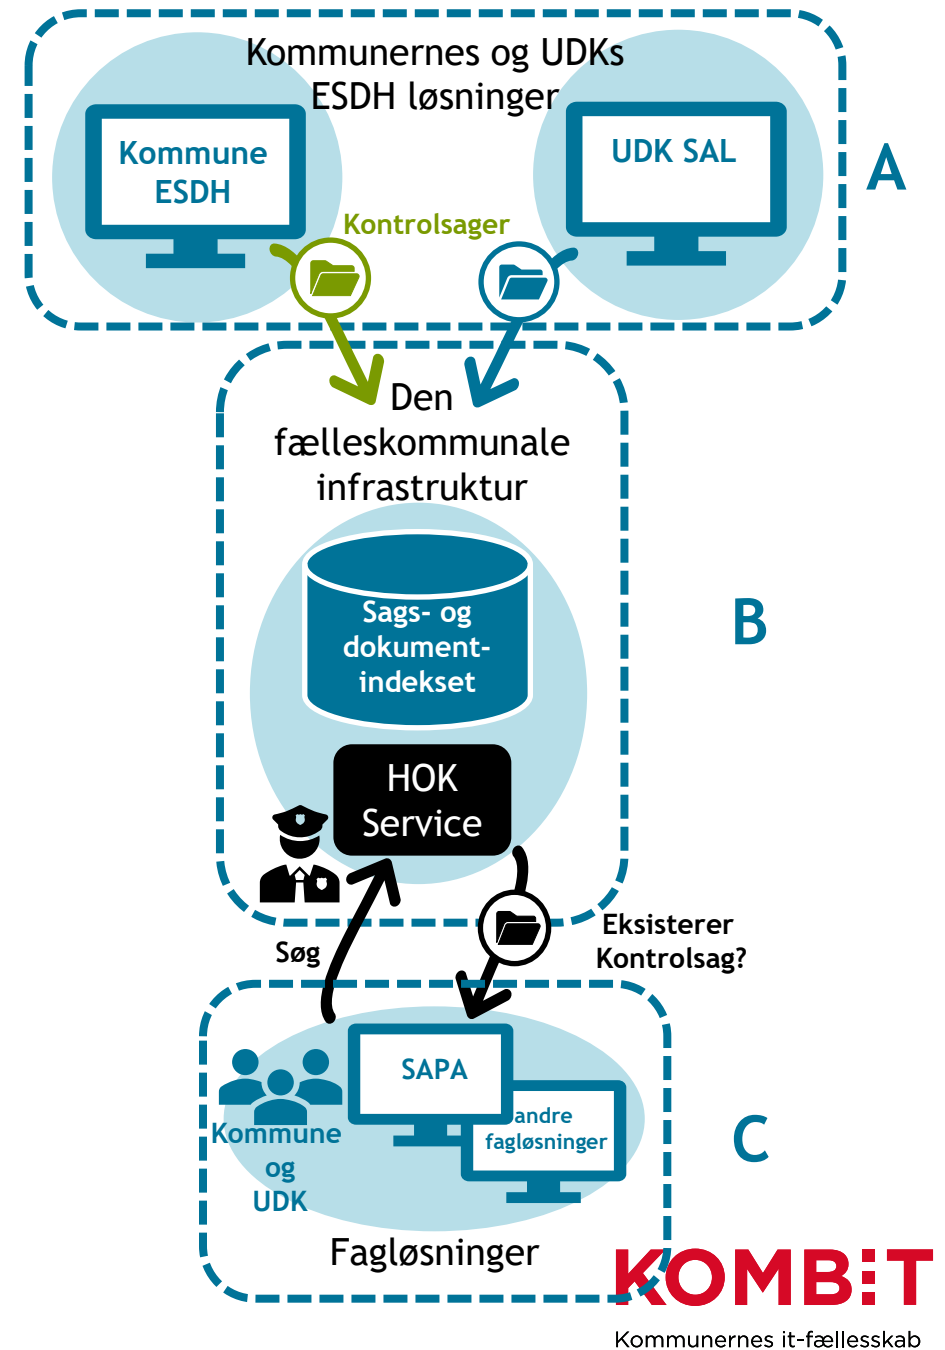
Kommunernes og UDKs ESDH løsninger

Kommune ESDH

UDK SAL

A

Kontrolsager

Den fælleskommunale infrastruktur

Sags- og dokument-indekset

HOK Service

B

Søg

Eksisterer Kontrolsag?

SAPA

andre fagløsninger

Kommune og UDK

C

Fagløsninger

KOMBIT
Kommunernes it-fællesskab